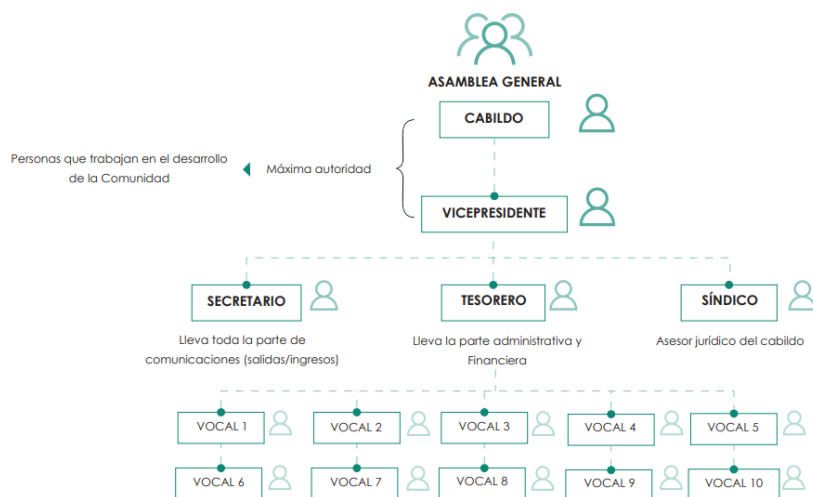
ASAMBLEA GENERAL

CABILDO

Personas que trabajan en el desarrollo de la Comunidad

Máxima autoridad

VICEPRESIDENTE

SECRETARIO

Lleva toda la parte de comunicaciones (salidas/ingresos)

TESORERO

Lleva la parte administrativa y Financiera

SÍNDICO

Asesor jurídico del cabildo

VOCAL 1

VOCAL 2

VOCAL 3

VOCAL 4

VOCAL 5

VOCAL 6

VOCAL 7

VOCAL 8

VOCAL 9

VOCAL 10